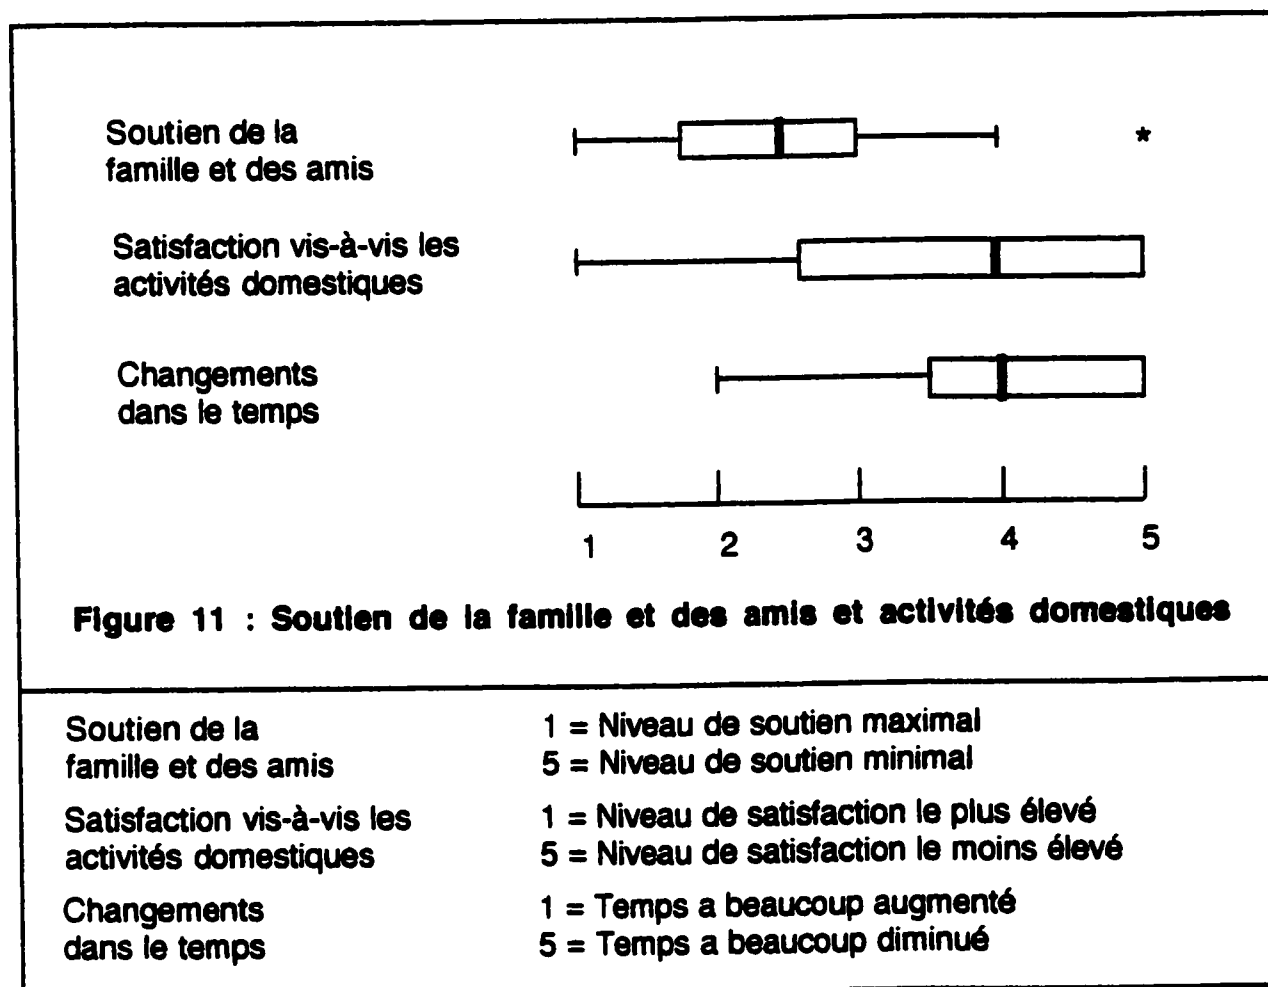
Soutien de la famille et des amis

Satisfaction vis-à-vis les activités domestiques

Changements dans le temps

1 2 3 4 5

Figure 11 : Soutien de la famille et des amis et activités domestiques

| | |
|---|---|
| Soutien de la famille et des amis | 1 = Niveau de soutien maximal<br>5 = Niveau de soutien minimal |
| Satisfaction vis-à-vis les activités domestiques | 1 = Niveau de satisfaction le plus élevé<br>5 = Niveau de satisfaction le moins élevé |
| Changements dans le temps | 1 = Temps a beaucoup augmenté<br>5 = Temps a beaucoup diminué |